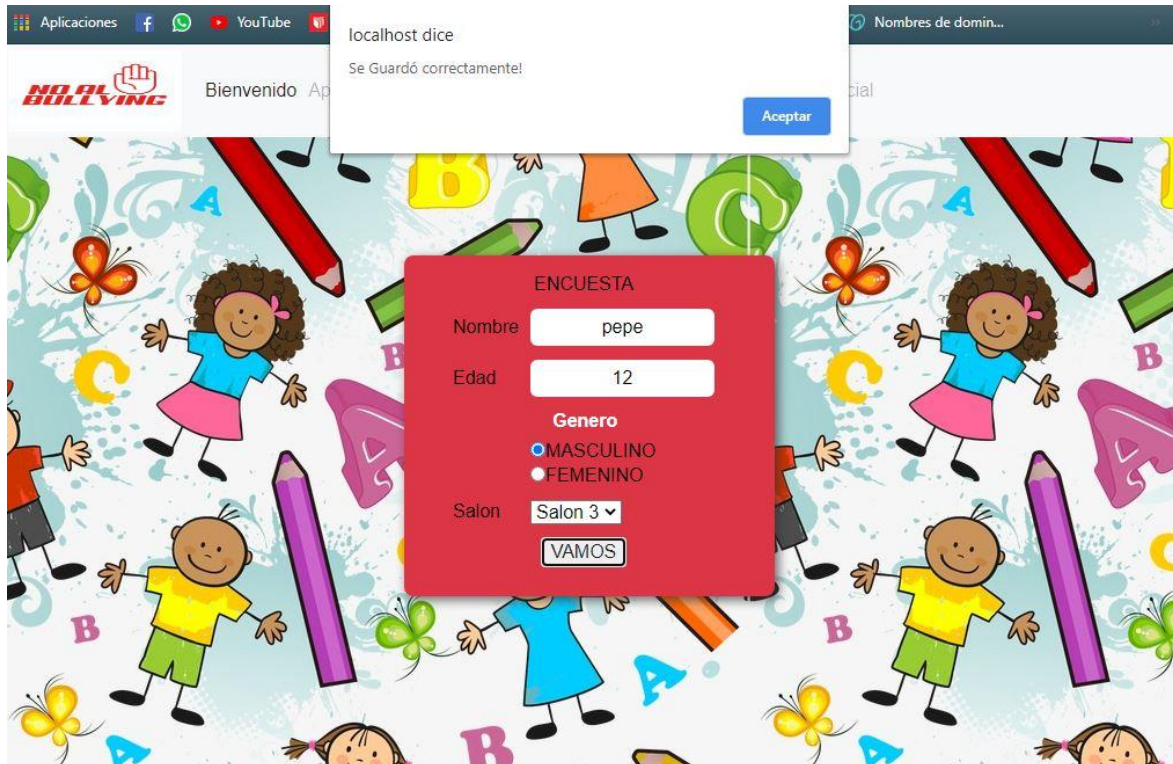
Aplicaciones YouTube Nombres de domin...

localhost dice

Se Guardó correctamente!

Aceptar

NO AL BULLYING

Bienvenido Ap

cial

ENCUESTA

Nombre pepe

Edad 12

Genero

MASCULINO

FEMENINO

Salon Salon 3

VAMOS